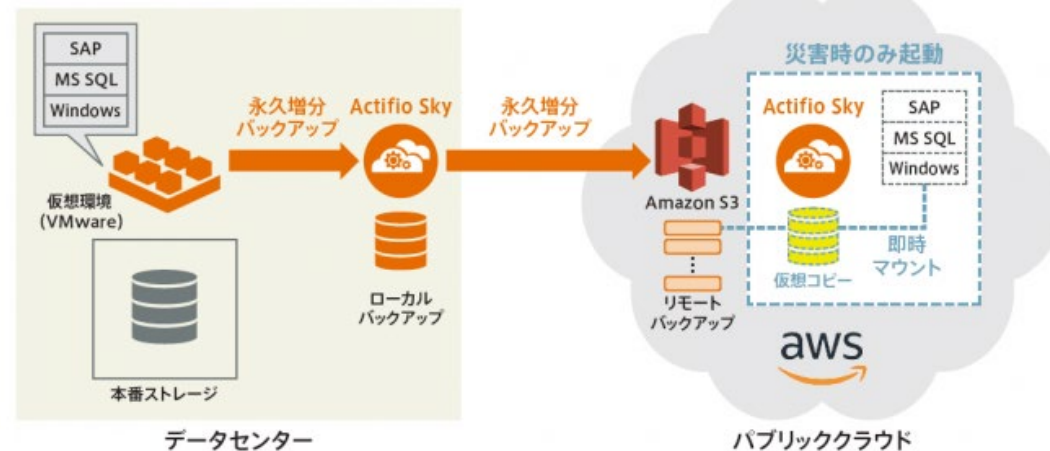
SAP
MS SQL
Windows

仮想環境
(VMware)

本番ストレージ

永久増分
バックアップ

Actifio Sky

ローカル
バックアップ

永久増分
バックアップ

データセンター

Amazon S3

リモート
バックアップ

災害時のみ起動

Actifio Sky

SAP
MS SQL
Windows

仮想コピー

即時
マウント

aws

パブリッククラウド